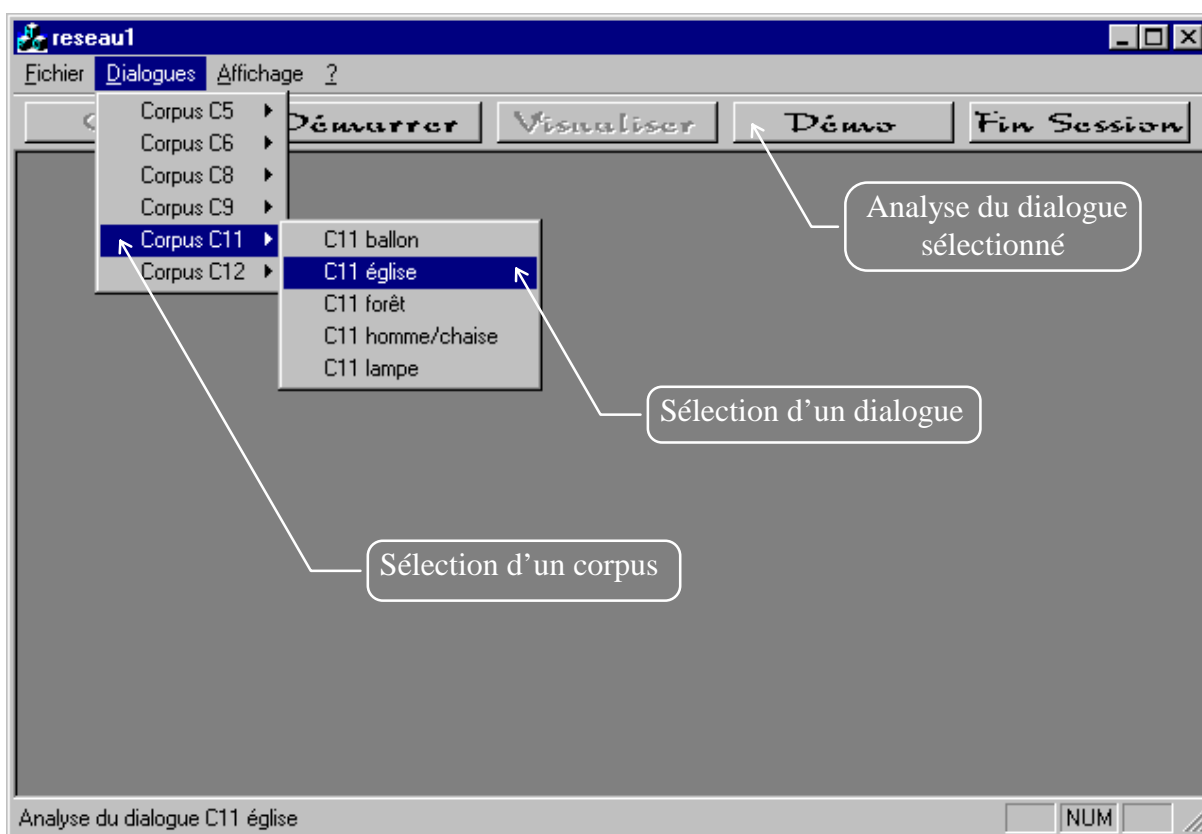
reseau1

Fichier Dialogues Affichage ?

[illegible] Démarrer Visualiser Démo Fin Session

Corpus C5
Corpus C6
Corpus C8
Corpus C9
Corpus C11
Corpus C12

C11 ballon
C11 église
C11 forêt
C11 homme/chaise
C11 lampe

Analyse du dialogue sélectionné

Sélection d'un dialogue

Sélection d'un corpus

Analyse du dialogue C11 église

NUM